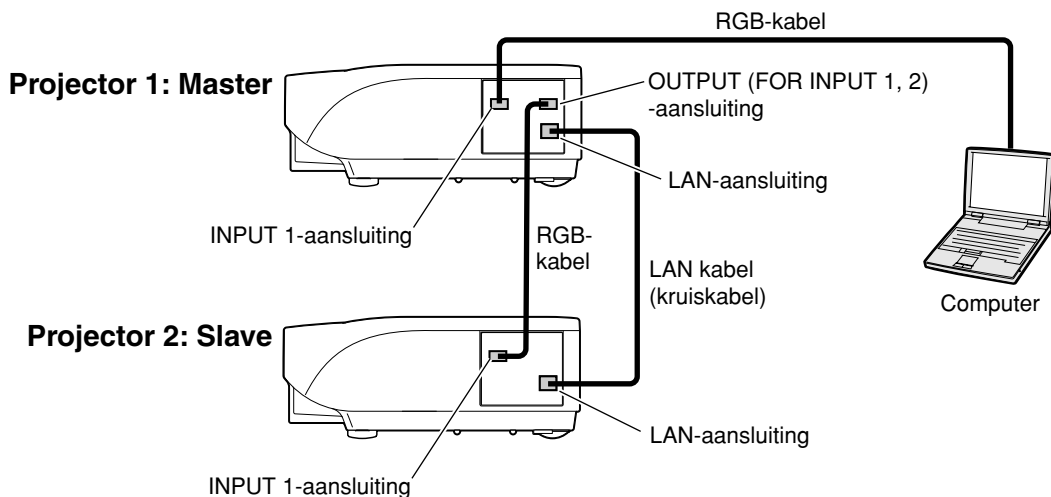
RGB-kabel

Projector 1: Master

OUTPUT (FOR INPUT 1, 2) -aansluiting

LAN-aansluiting

INPUT 1-aansluiting

RGB-kabel

LAN kabel (kruiskabel)

Computer

Projector 2: Slave

LAN-aansluiting

INPUT 1-aansluiting